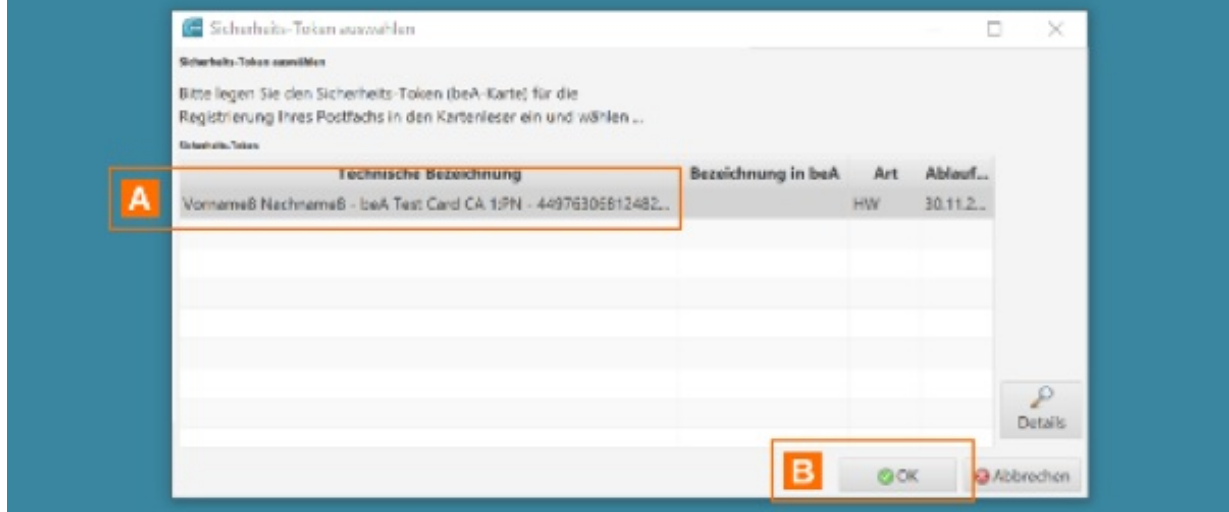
Sicherheits-Token auswählen

Sicherheits-Token auswählen

Bitte legen Sie den Sicherheits-Token (beA-Karte) für die Registrierung Ihres Postfachs in den Kartenleser ein und wählen ...

Sicherheits-Token

A

| Technische Bezeichnung | Bezeichnung in beA | Art | Ablauf... |
|---|---|---|---|
| Vorname8 Nachname8 - beA Test Card CA 1:PN - 44976306812482... | | HW | 30.11.2... |

Details

B

OK

Abbrechen